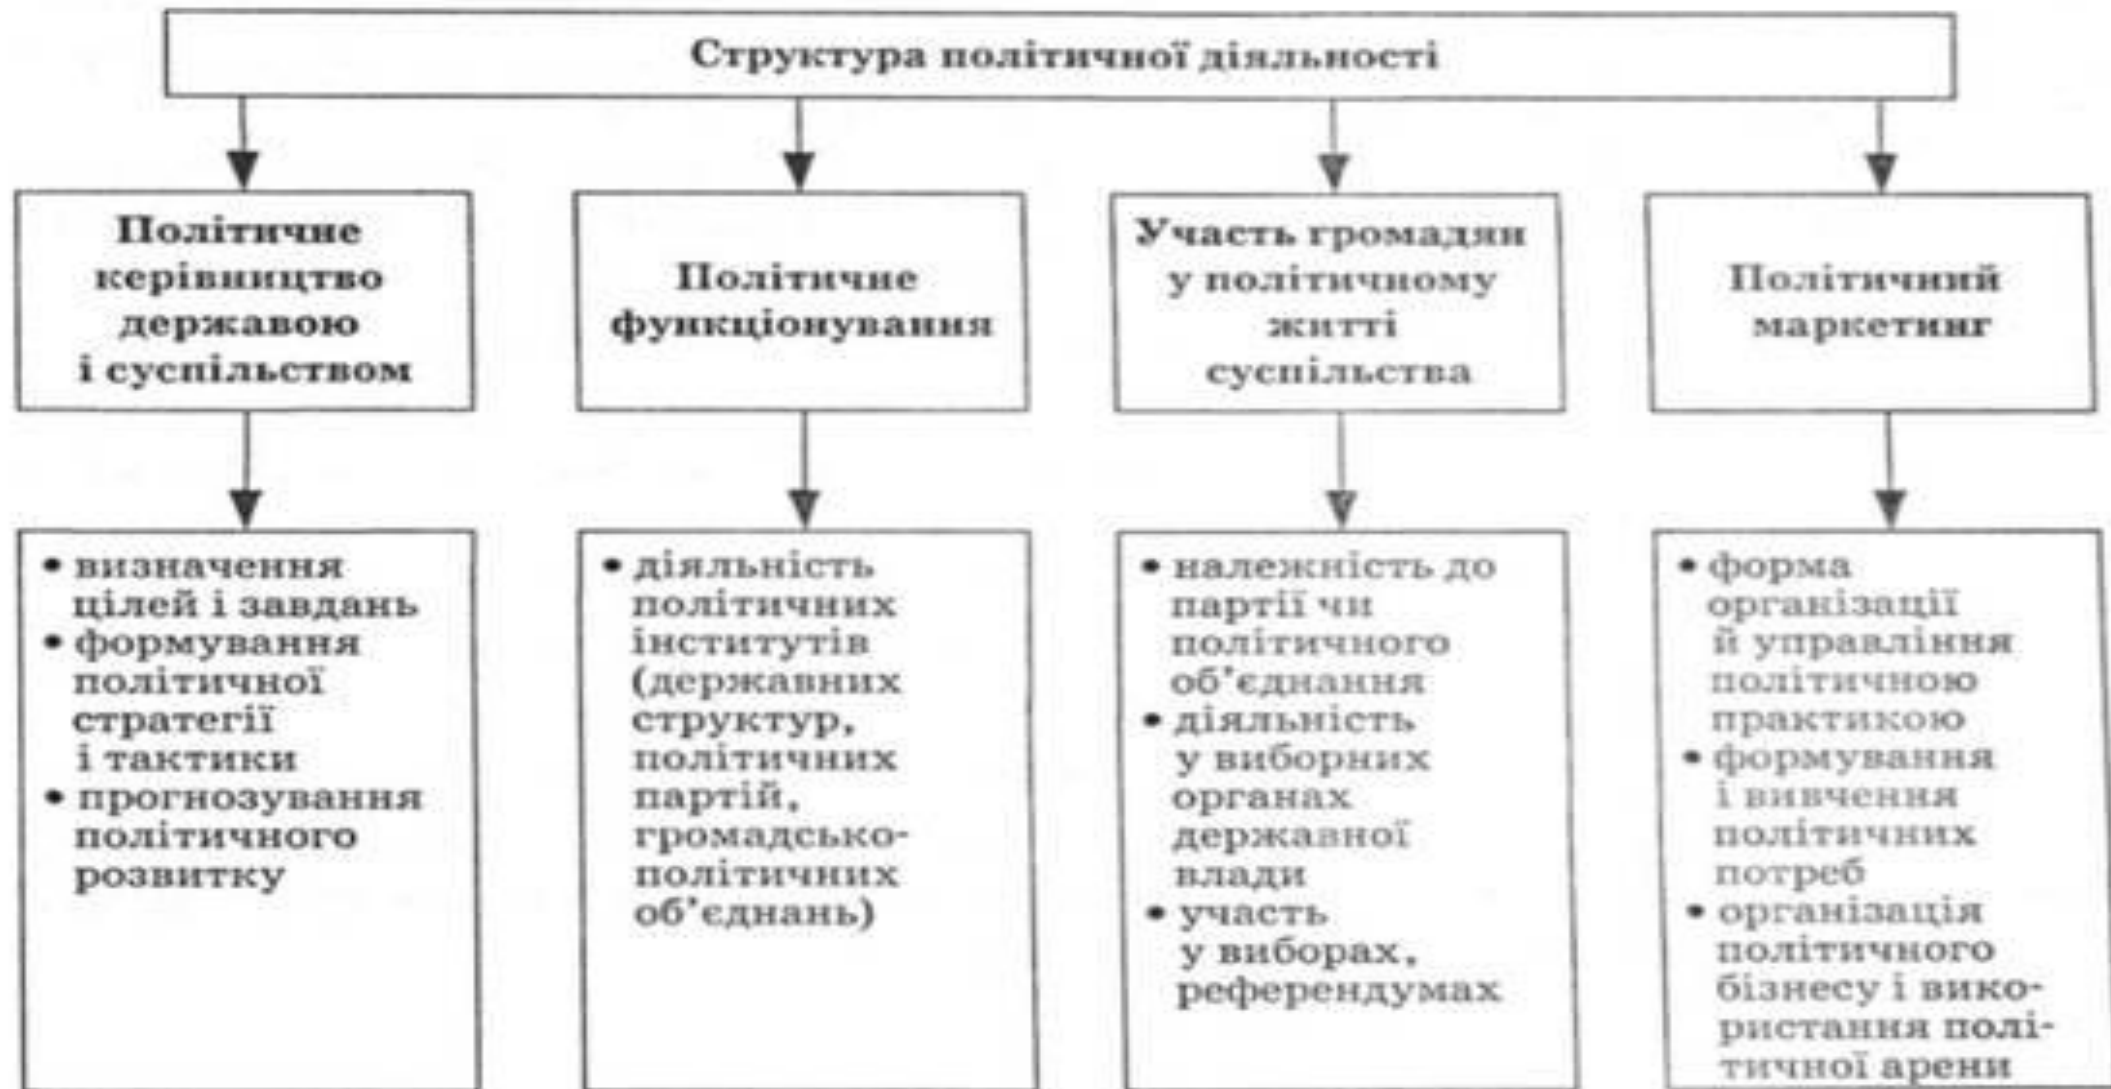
Структура політичної діяльності

Політичне керівництво державою і суспільством

Політичне функціонування

Участь громадян у політичному житті суспільства

Політичний маркетинг

• визначення цілей і завдань
• формування політичної стратегії і тактики
• прогнозування політичного розвитку

• діяльність політичних інститутів (державних структур, політичних партій, громадсько-політичних об'єднань)

• належність до партії чи політичного об'єднання
• діяльність у виборних органах державної влади
• участь у виборах, референдумах

• форма організації й управління політичною практикою
• формування і вивчення політичних потреб
• організація політичного бізнесу і використання політичної арени